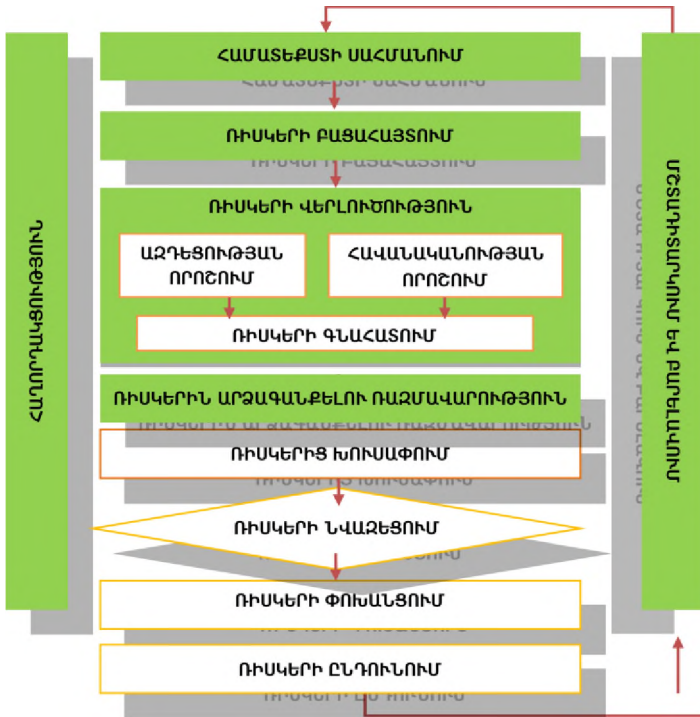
ՀԱՂՈՐԴԱԿՑՈՒԹՅՈՒՆ

ՀԱՄԱՏԵՔՍՏԻ ՍԱՀՄԱՆՈՒՄ

ՌԻՍԿԵՐԻ ԲԱՑԱՀԱՅՏՈՒՄ

ՌԻՍԿԵՐԻ ՎԵՐԼՈՒԾՈՒԹՅՈՒՆ

ԱԶԴԵՑՈՒԹՅԱՆ ՈՐՈՇՈՒՄ

ՀԱՎԱՆԱԿԱՆՈՒԹՅԱՆ ՈՐՈՇՈՒՄ

ՌԻՍԿԵՐԻ ԳՆԱՀԱՏՈՒՄ

ՌԻՍԿԵՐԻՆ ԱՐՁԱԳԱՆՔԵԼՈՒ ՌԱԶՄԱՎԱՐՈՒԹՅՈՒՆ

ՌԻՍԿԵՐԻՑ ԽՈՒՍԱՓՈՒՄ

ՌԻՍԿԵՐԻ ՆՎԱԶԵՑՈՒՄ

ՌԻՍԿԵՐԻ ՓՈԽԱՆՑՈՒՄ

ՌԻՍԿԵՐԻ ԸՆԴՈՒՆՈՒՄ

ՄՇՏԱԴԻՏԱՐԿՈՒՄ ԵՎ ՎԵՐԱՆԱՅՈՒՄ